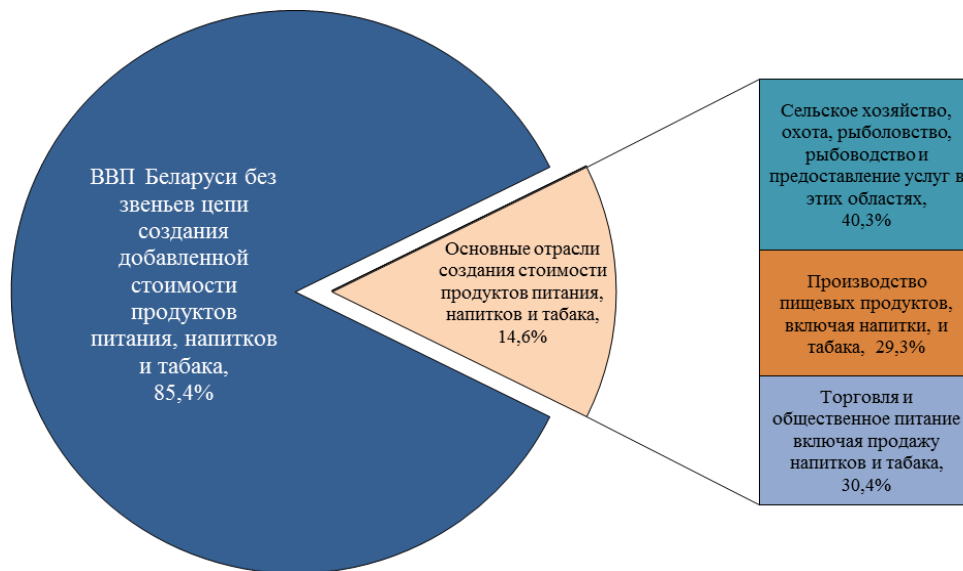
ВВП Беларуси без звеньев цепи создания добавленной стоимости продуктов питания, напитков и табака, 85,4%

Основные отрасли создания стоимости продуктов питания, напитков и табака, 14,6%

Сельское хозяйство, охота, рыболовство, рыбоводство и предоставление услуг в этих областях, 40,3%

Производство пищевых продуктов, включая напитки, и табака, 29,3%

Торговля и общественное питание включая продажу напитков и табака, 30,4%